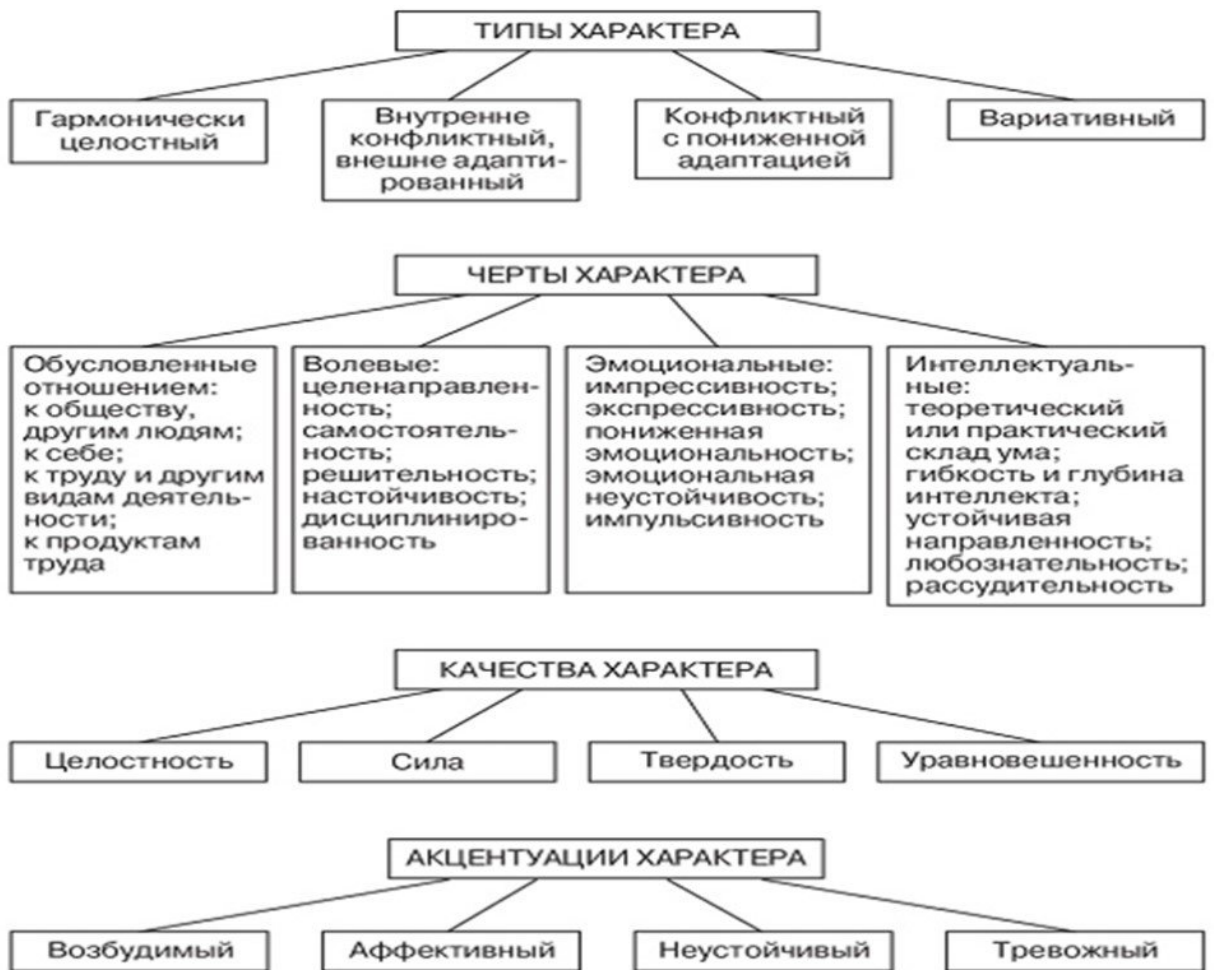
ТИПЫ ХАРАКТЕРА

Гармонически целостный

Внутренне конфликтный, внешне адаптированный

Конфликтный с пониженной адаптацией

Вариативный

ЧЕРТЫ ХАРАКТЕРА

Обусловленные отношением: к обществу, другим людям; к себе; к труду и другим видам деятельности; к продуктам труда

Волевые: целенаправленность; самостоятельность; решительность; настойчивость; дисциплинированность

Эмоциональные: импрессивность; экспрессивность; пониженная эмоциональность; эмоциональная неустойчивость; импульсивность

Интеллектуальные: теоретический или практический склад ума; гибкость и глубина интеллекта; устойчивая направленность; любознательность; рассудительность

КАЧЕСТВА ХАРАКТЕРА

Целостность

Сила

Твердость

Уравновешенность

АКЦЕНТУАЦИИ ХАРАКТЕРА

Возбудимый

Аффективный

Неустойчивый

Тревожный